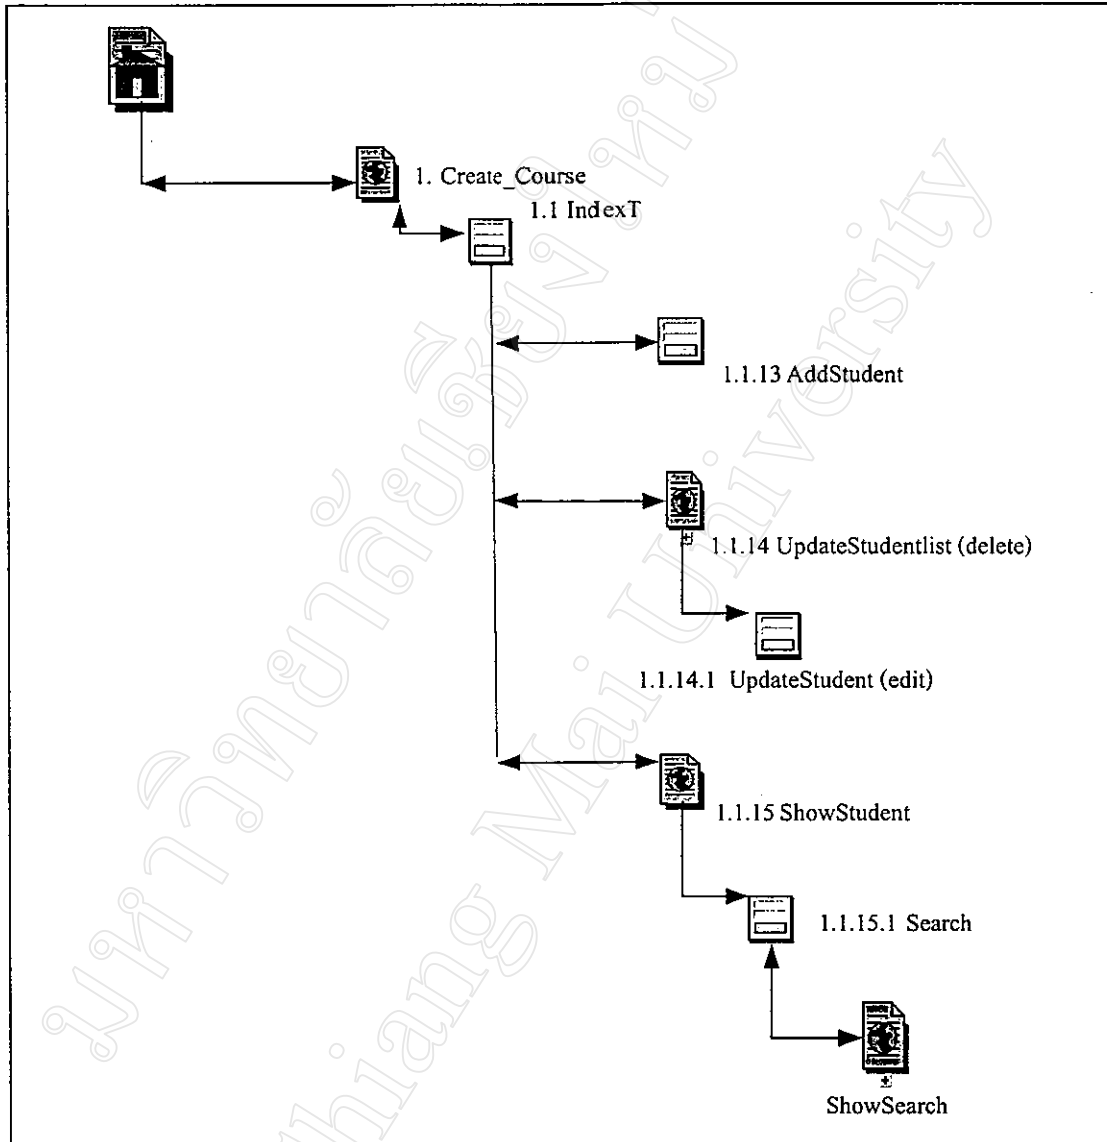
1. Create_Course

1.1 IndexT

1.1.13 AddStudent

1.1.14 UpdateStudentlist (delete)

1.1.14.1 UpdateStudent (edit)

1.1.15 ShowStudent

1.1.15.1 Search

ShowSearch

ลิขสิทธิ์มหาวิทยาลัยเชียงใหม่
Chiang Mai University